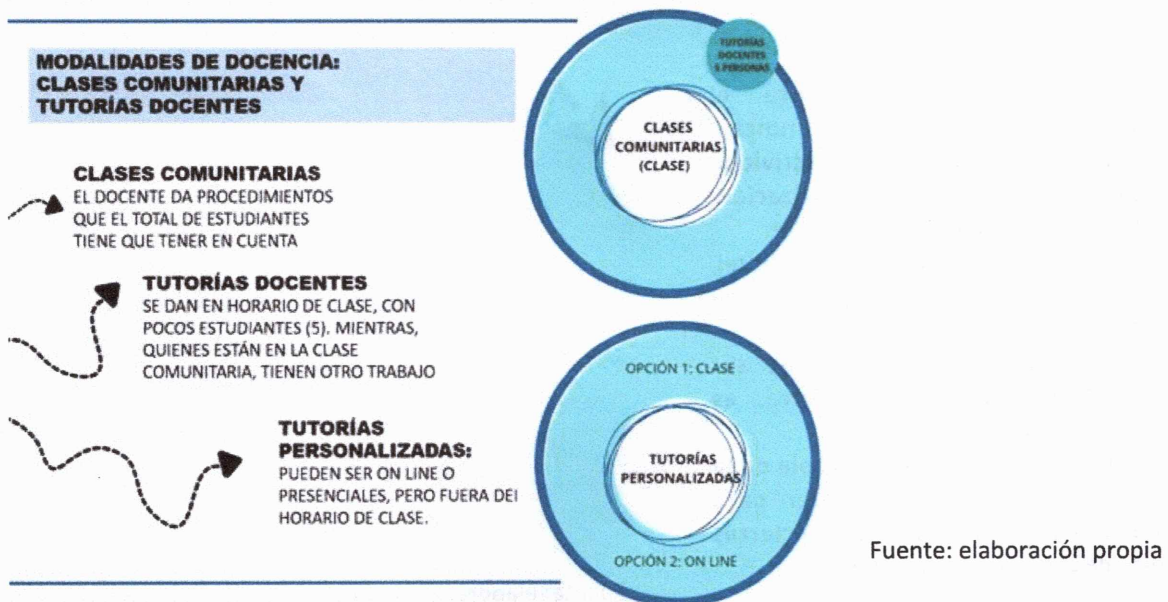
MODALIDADES DE DOCENCIA: CLASES COMUNITARIAS Y TUTORÍAS DOCENTES

CLASES COMUNITARIAS
EL DOCENTE DA PROCEDIMIENTOS QUE EL TOTAL DE ESTUDIANTES TIENE QUE TENER EN CUENTA

TUTORÍAS DOCENTES
SE DAN EN HORARIO DE CLASE, CON POCOS ESTUDIANTES (5). MIENTRAS, QUIENES ESTÁN EN LA CLASE COMUNITARIA, TIENEN OTRO TRABAJO

TUTORÍAS PERSONALIZADAS:
PUEDEN SER ON LINE O PRESENCIALES, PERO FUERA DEI HORARIO DE CLASE.

TUTORÍAS DOCENTES 5 PERSONAS

CLASES COMUNITARIAS (CLASE)

OPCIÓN 1: CLASE

TUTORÍAS PERSONALIZADAS

OPCIÓN 2: ON LINE

Fuente: elaboración propia